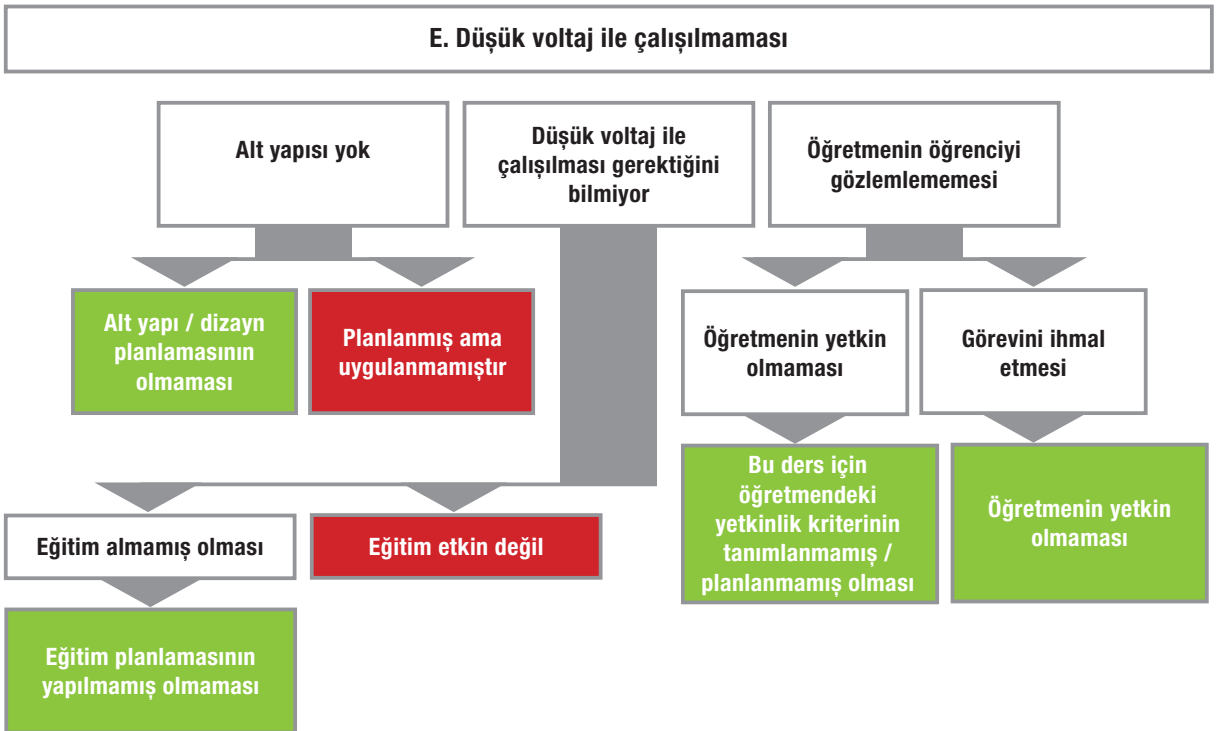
E. Düşük voltaj ile çalışılmaması

Alt yapısı yok

Düşük voltaj ile çalışılması gerektiğini bilmiyor

Öğretmenin öğrenciyi gözlemlememesi

Alt yapı / dizayn planlamasının olmaması

Planlanmış ama uygulanmamıştır

Öğretmenin yetkin olmaması

Görevini ihmal etmesi

Bu ders için öğretmendeki yetkinlik kriterinin tanımlanmamış / planlanmamış olması

Öğretmenin yetkin olmaması

Eğitim almamış olması

Eğitim etkin değil

Eğitim planlamasının yapılmamış olmaması